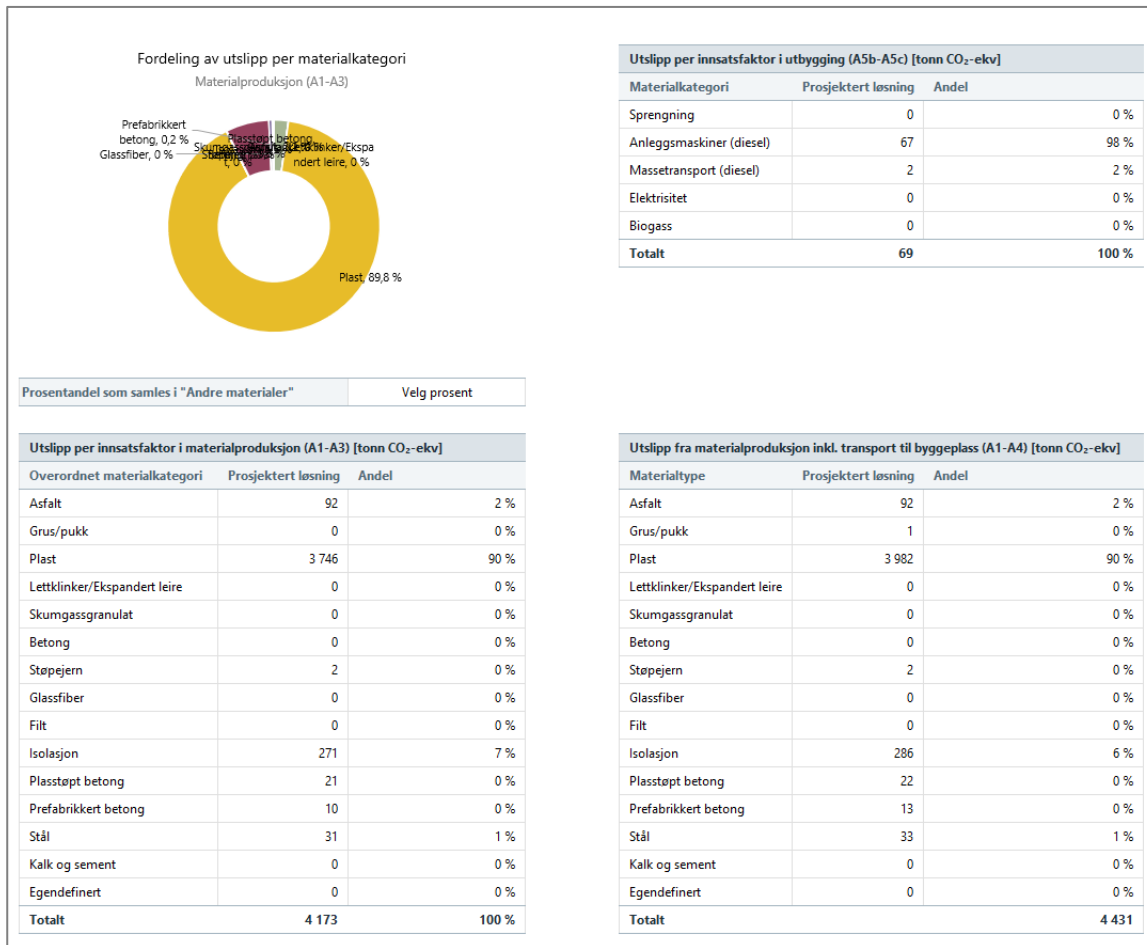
Fordeling av utslipp per materialkategori
Materialproduksjon (A1-A3)

Prefabrikkert betong, 0,2 %
Glassfiber, 0 %
Plasstøpt betong
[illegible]
Lettklinker/Ekspandert leire, 0 %
Plast, 89,8 %

| Prosentandel som samles i "Andre materialer" | Velg prosent |
|---|---|

Utslipp per innsatsfaktor i materialproduksjon (A1-A3) [tonn $CO_2$-ekv]

| Overordnet materialkategori | Prosjektert løsning | Andel |
|---|---|---|
| Asfalt | 92 | 2 % |
| Grus/pukk | 0 | 0 % |
| Plast | 3 746 | 90 % |
| Lettklinker/Ekspandert leire | 0 | 0 % |
| Skumgassgranulat | 0 | 0 % |
| Betong | 0 | 0 % |
| Støpejern | 2 | 0 % |
| Glassfiber | 0 | 0 % |
| Filt | 0 | 0 % |
| Isolasjon | 271 | 7 % |
| Plasstøpt betong | 21 | 0 % |
| Prefabrikkert betong | 10 | 0 % |
| Stål | 31 | 1 % |
| Kalk og sement | 0 | 0 % |
| Egendefinert | 0 | 0 % |
| Totalt | 4 173 | 100 % |

Utslipp per innsatsfaktor i utbygging (A5b-A5c) [tonn $CO_2$-ekv]

| Materialkategori | Prosjektert løsning | Andel |
|---|---|---|
| Sprengning | 0 | 0 % |
| Anleggsmaskiner (diesel) | 67 | 98 % |
| Massetransport (diesel) | 2 | 2 % |
| Elektrisitet | 0 | 0 % |
| Biogass | 0 | 0 % |
| Totalt | 69 | 100 % |

Utslipp fra materialproduksjon inkl. transport til byggeplass (A1-A4) [tonn $CO_2$-ekv]

| Materialtype | Prosjektert løsning | Andel |
|---|---|---|
| Asfalt | 92 | 2 % |
| Grus/pukk | 1 | 0 % |
| Plast | 3 982 | 90 % |
| Lettklinker/Ekspandert leire | 0 | 0 % |
| Skumgassgranulat | 0 | 0 % |
| Betong | 0 | 0 % |
| Støpejern | 2 | 0 % |
| Glassfiber | 0 | 0 % |
| Filt | 0 | 0 % |
| Isolasjon | 286 | 6 % |
| Plasstøpt betong | 22 | 0 % |
| Prefabrikkert betong | 13 | 0 % |
| Stål | 33 | 1 % |
| Kalk og sement | 0 | 0% |
| Egendefinert | 0 | 0 % |
| Totalt | 4 431 | |